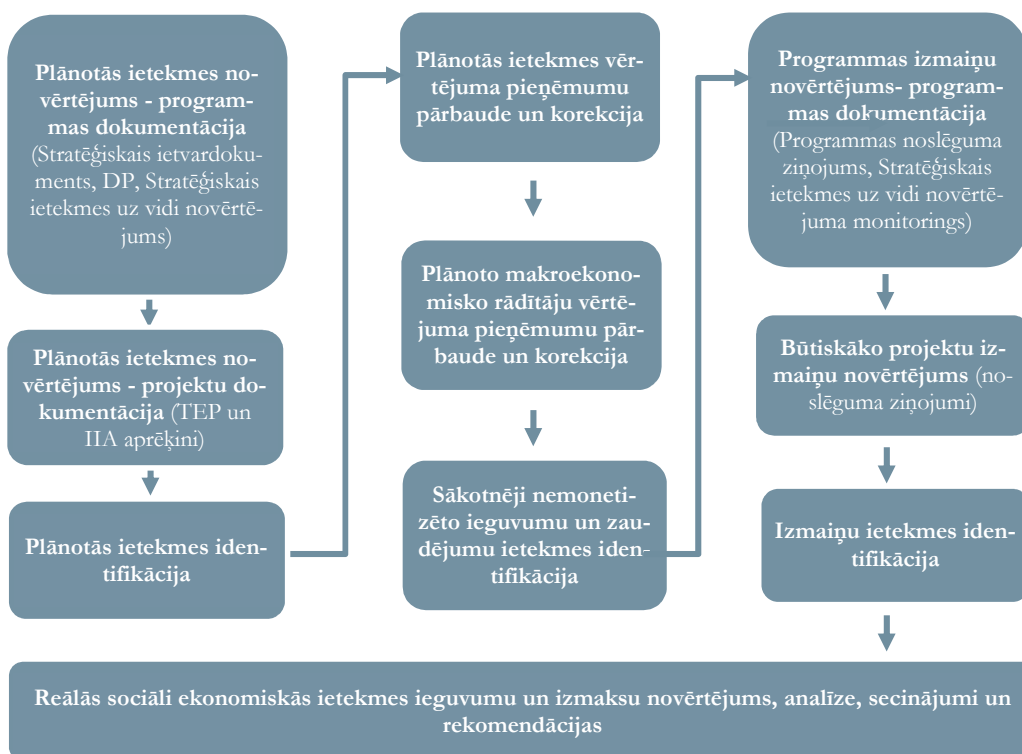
Plānotās ietekmes novērtējums - programmas dokumentācija (Stratēģiskais ietvardokuments, DP, Stratēģiskais ietekmes uz vidi novērtējums)

Plānotās ietekmes novērtējums - projektu dokumentācija (TEP un IIA aprēķini)

Plānotās ietekmes identifikācija

Plānotās ietekmes vērtējuma pieņēmumu pārbaude un korekcija

Plānoto makroekonomisko rādītāju vērtējuma pieņēmumu pārbaude un korekcija

Sākotnēji nemonetizēto ieguvumu un zaudējumu ietekmes identifikācija

Programmas izmaiņu novērtējums- programmas dokumentācija (Programmas noslēguma ziņojums, Stratēģiskais ietekmes uz vidi novērtējuma monitorings)

Būtiskāko projektu izmaiņu novērtējums (noslēguma ziņojumi)

Izmaiņu ietekmes identifikācija

Reālās sociāli ekonomiskās ietekmes ieguvumu un izmaksu novērtējums, analīze, secinājumi un rekomendācijas